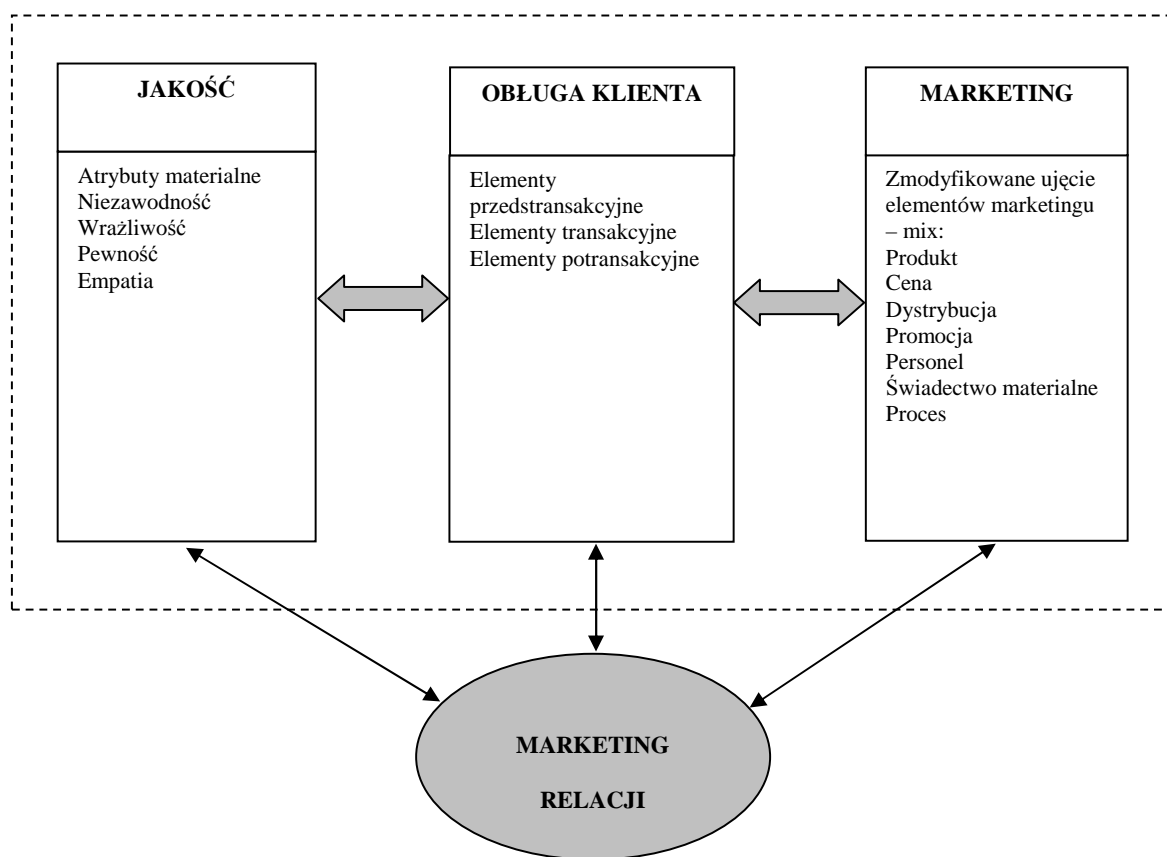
JAKOŚĆ

Atrybuty materialne
Niezawodność
Wrażliwość
Pewność
Empatia

OBŁUGA KLIENTA

Elementy przedstransakcyjne
Elementy transakcyjne
Elementy potransakcyjne

MARKETING

Zmodyfikowane ujęcie elementów marketingu – mix:
Produkt
Cena
Dystrybucja
Promocja
Personel
Świadectwo materialne
Proces

MARKETING RELACJI